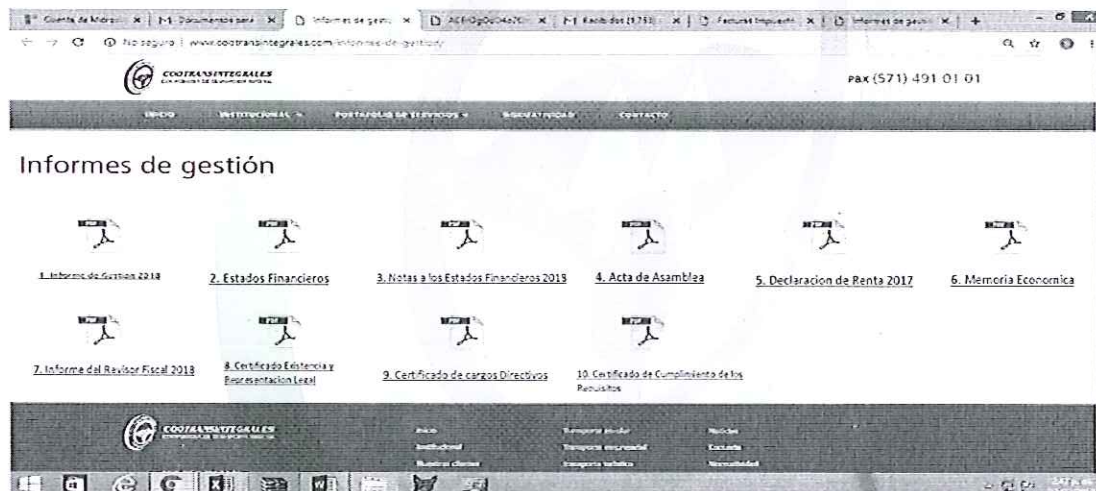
Cuenta de Micros | Documentos para | Informes de gesti | ACFrOgDo04o7O | Recibidos (1.753) | Facturas Impuesto | Informes de gesti | +

No seguro | www.cootransintegrales.com/informes-de-gestion/

COOTRANSINTEGRALES

PAX (571) 491 01 01

INICIO INSTITUCIONAL PORTAFOLIO DE SERVICIOS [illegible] CONTACTO

Informes de gestión

1. Informe de Gestion 2018

2. Estados Financieros

3. Notas a los Estados Financieros 2018

4. Acta de Asamblea

5. Declaracion de Renta 2017

6. Memoria Economica

7. Informe del Revisor Fiscal 2018

8. Certificado Existencia y Representacion Legal

9. Certificado de cargos Directivos

10. Certificado de Cumplimiento de los Requisitos

COOTRANSINTEGRALES

Inicio
Institucional
Nuestros clientes

Transporte escolar
Transporte empresarial
Transporte turístico

Noticias
Contacto
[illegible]